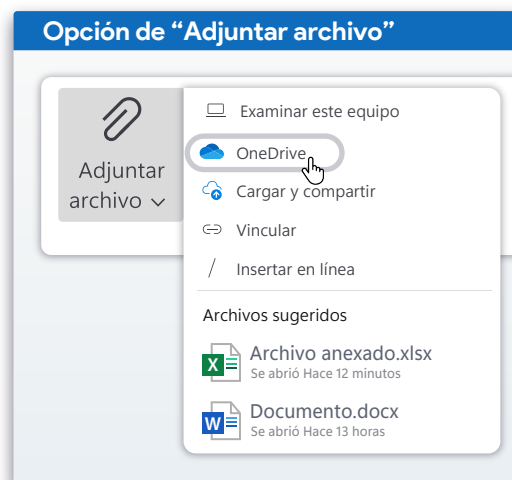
Opción de “Adjuntar archivo”

Adjuntar archivo

Examinar este equipo

OneDrive

Cargar y compartir

Vincular

Insertar en línea

Archivos sugeridos

Archivo anexado.xlsx
Se abrió Hace 12 minutos

Documento.docx
Se abrió Hace 13 horas